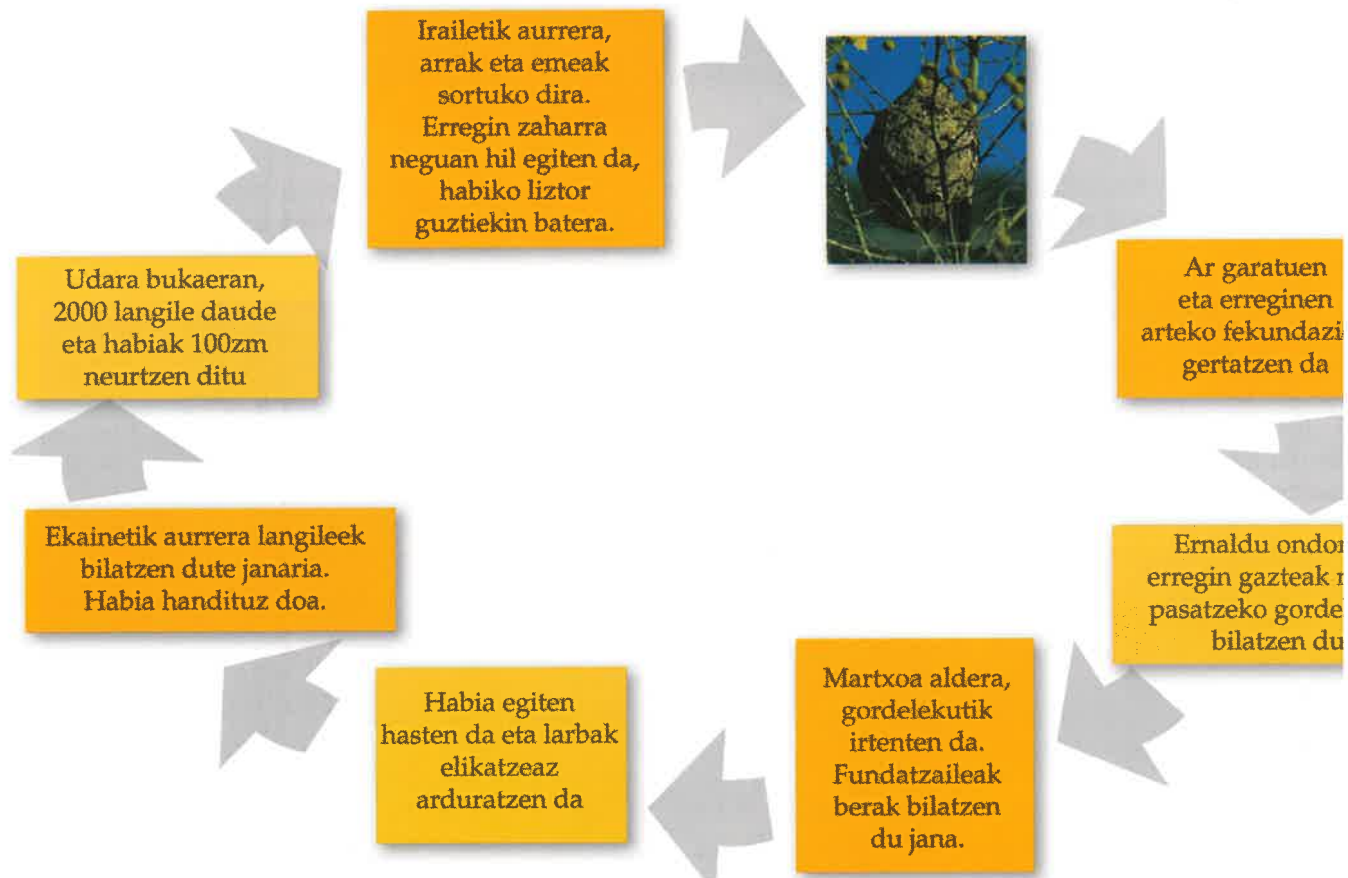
Irailetik aurrera, arrak eta emeak sortuko dira. Erregin zaharra neguan hil egiten da, habiko liztor guztiekin batera.

Ar garatuen eta erreginen arteko fekundazi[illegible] gertatzen da

Ernaldu ondor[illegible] erregin gazteak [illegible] pasatzeko gorde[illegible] bilatzen du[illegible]

Martxoa aldera, gordelekutik irtenten da. Fundatzaileak berak bilatzen du jana.

Habia egiten hasten da eta larbak elikatzeaz arduratzen da

Ekainetik aurrera langileek bilatzen dute janaria. Habia handituz doa.

Udara bukaeran, 2000 langile daude eta habiak 100zm neurtzen ditu